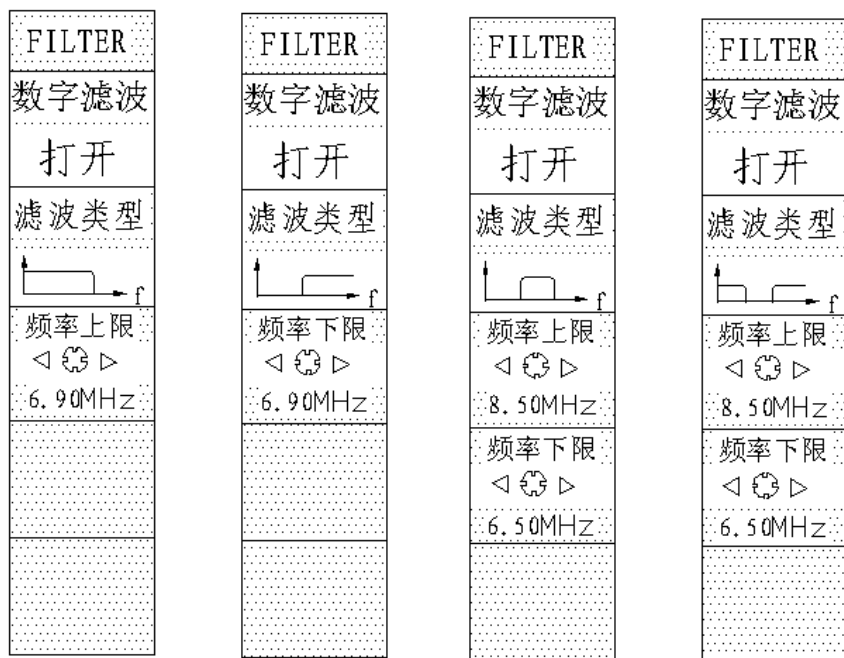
FILTER
数字滤波
打开
滤波类型
f
频率上限
◁ ▷
6.90MHz

FILTER
数字滤波
打开
滤波类型
f
频率下限
◁ ▷
6.90MHz

FILTER
数字滤波
打开
滤波类型
f
频率上限
◁ ▷
8.50MHz
频率下限
◁ ▷
6.50MHz

FILTER
数字滤波
打开
滤波类型
f
频率上限
◁ ▷
8.50MHz
频率下限
◁ ▷
6.50MHz